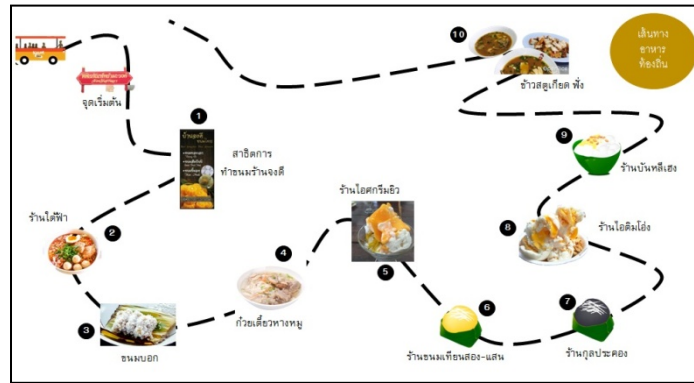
เส้นทาง
อาหาร
ท้องถิ่น

จุดเริ่มต้น

1
สาธิตการ
ทำขนมร้านจงดี

2
ร้านใต้ฟ้า

3
ขนมบอก

4
ก๋วยเตี๋ยวหางหมู

5
ร้านไอศกรีมอิว

6
ร้านขนมเทียนสอง-แสน

7
ร้านกูลประคอง

8
ร้านไอติมโอ่ง

9
ร้านบันหลีเฮง

10
ข้าวสตูเกียด ฟั่ง